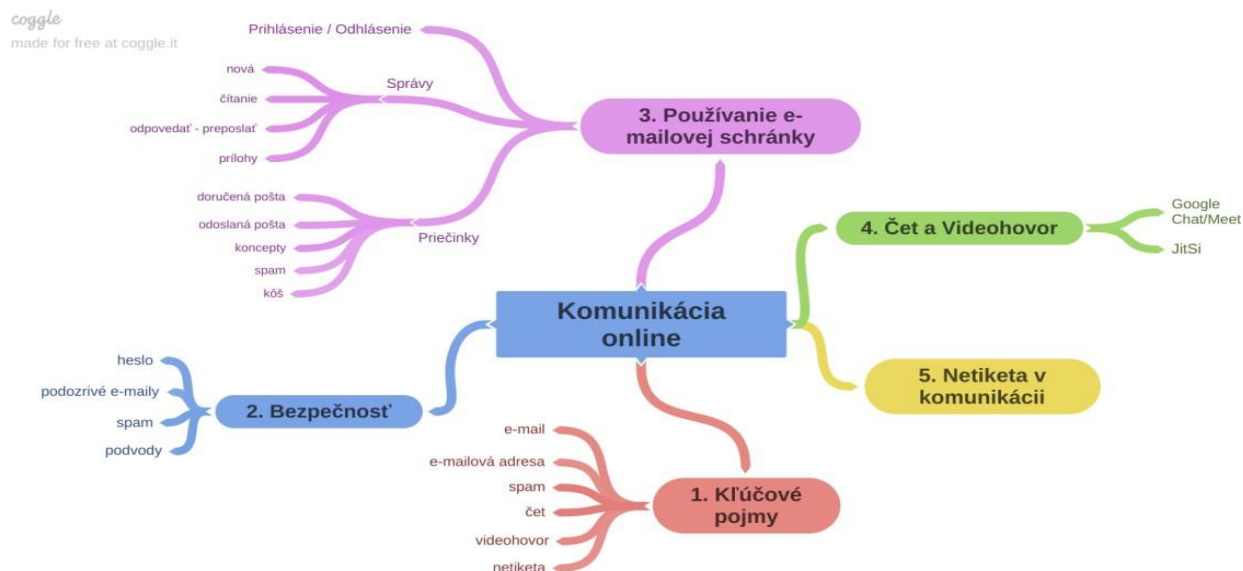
coggle
made for free at coggle.it

Komunikácia online

3. Používanie e-mailovej schránky

Prihlásenie / Odhlásenie

Správy
nová
čítanie
odpovedať - preposlať
prílohy

Priečinky
doručená pošta
odoslaná pošta
koncepty
spam
kôš

4. Čet a Videohovor
Google Chat/Meet
JitSi

5. Netiketa v komunikácii

2. Bezpečnosť
heslo
podozrivé e-maily
spam
podvody

1. Kľúčové pojmy
e-mail
e-mailová adresa
spam
čet
videohovor
netiketa